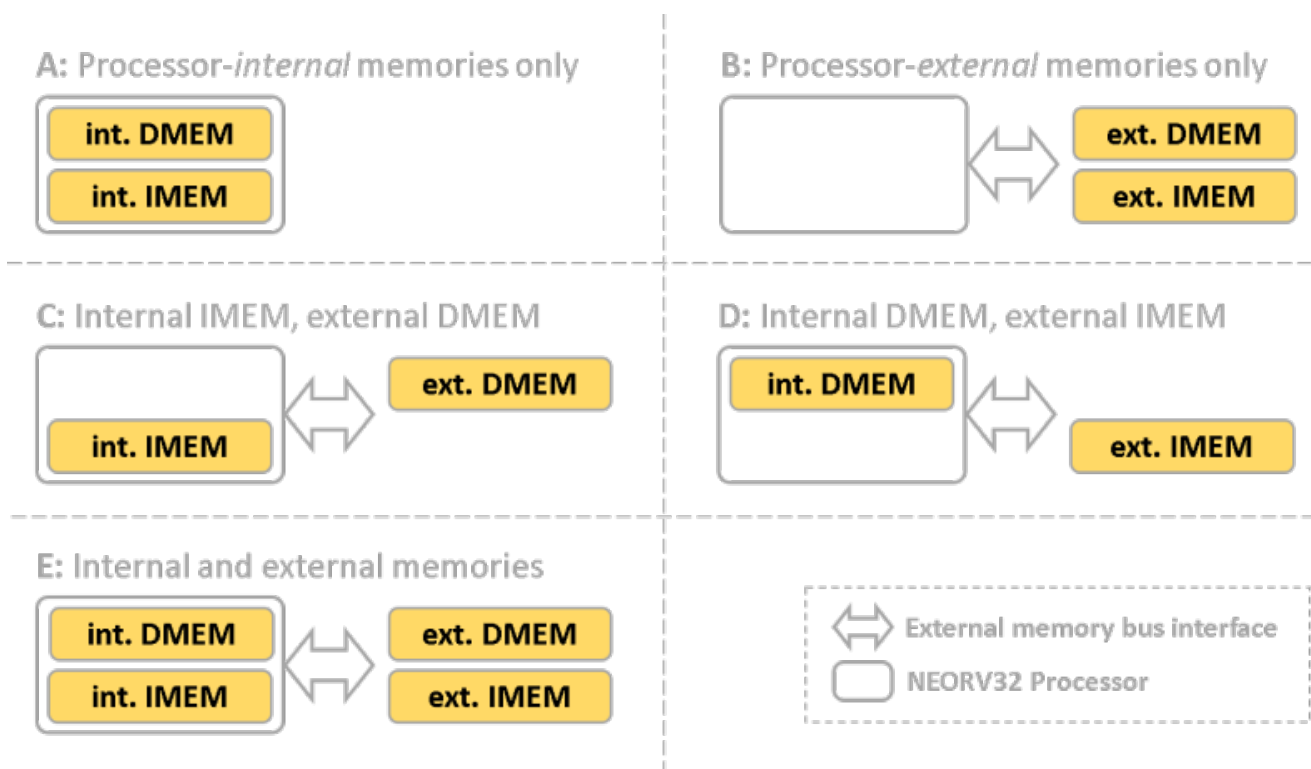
A: Processor-internal memories only

int. DMEM

int. IMEM

B: Processor-external memories only

ext. DMEM

ext. IMEM

C: Internal IMEM, external DMEM

int. IMEM

ext. DMEM

D: Internal DMEM, external IMEM

int. DMEM

ext. IMEM

E: Internal and external memories

int. DMEM

int. IMEM

ext. DMEM

ext. IMEM

External memory bus interface

NEORV32 Processor